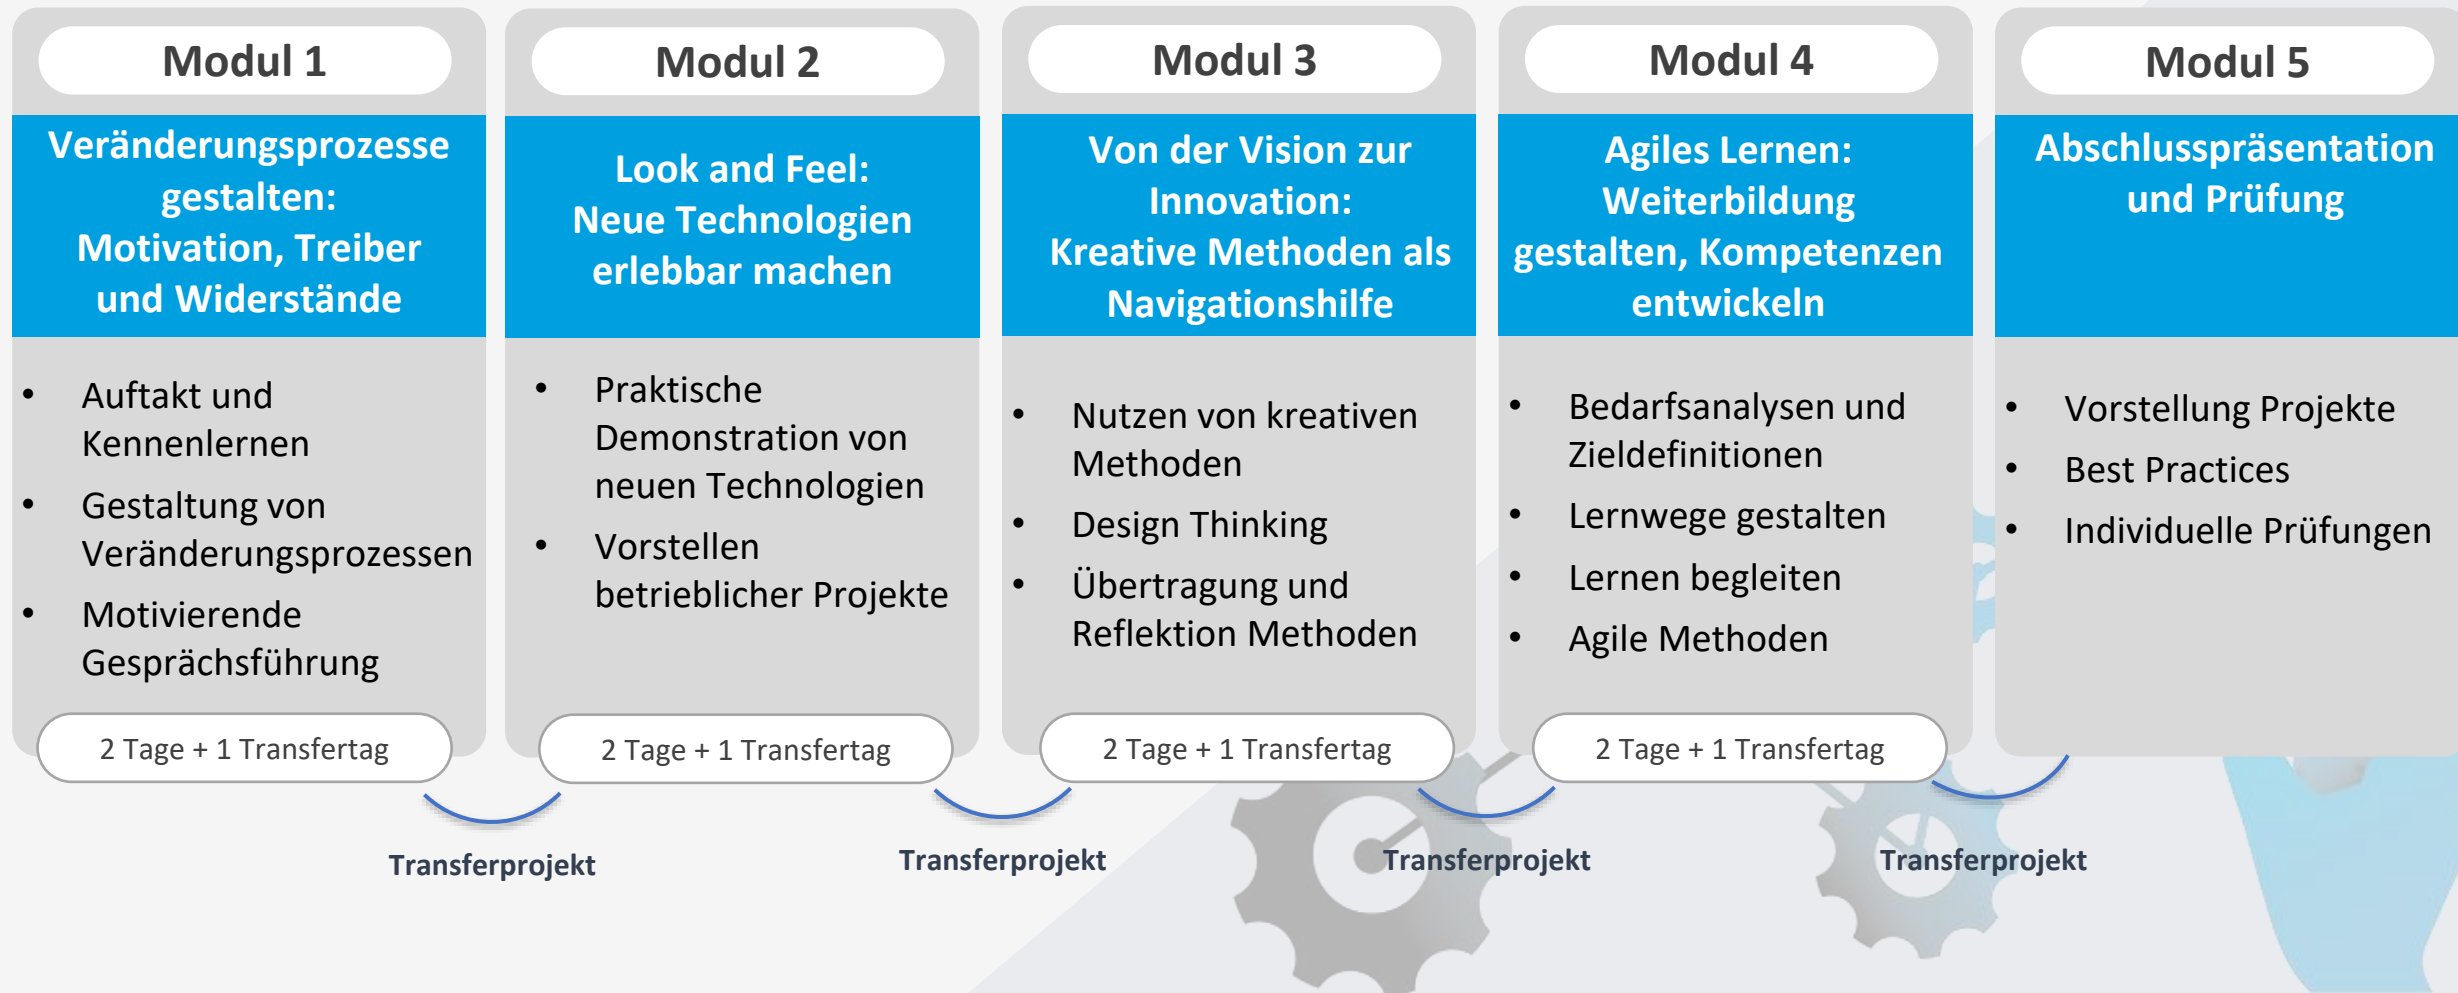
Modul 1

Veränderungsprozesse gestalten: Motivation, Treiber und Widerstände

- Auftakt und Kennenlernen
- Gestaltung von Veränderungsprozessen
- Motivierende Gesprächsführung

2 Tage + 1 Transfertag

Modul 2

Look and Feel: Neue Technologien erlebbar machen

- Praktische Demonstration von neuen Technologien
- Vorstellen betrieblicher Projekte

2 Tage + 1 Transfertag

Modul 3

Von der Vision zur Innovation: Kreative Methoden als Navigationshilfe

- Nutzen von kreativen Methoden
- Design Thinking
- Übertragung und Reflektion Methoden

2 Tage + 1 Transfertag

Modul 4

Agiles Lernen: Weiterbildung gestalten, Kompetenzen entwickeln

- Bedarfsanalysen und Zieldefinitionen
- Lernwege gestalten
- Lernen begleiten
- Agile Methoden

2 Tage + 1 Transfertag

Modul 5

Abschlusspräsentation und Prüfung

- Vorstellung Projekte
- Best Practices
- Individuelle Prüfungen

Transferprojekt

Transferprojekt

Transferprojekt

Transferprojekt